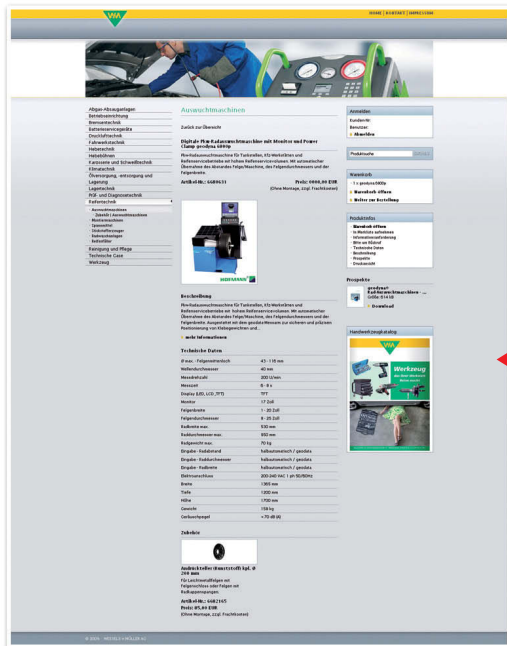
HOME | KONTAKT | IMPRESSUM

Abgas-Absauganlagen
Betriebseinrichtung
Bremsentechnik
Batterieservicegeräte
Druckluftechnik
Fahrwerktechnik
Hebetechnik
Hebebühnen
Karosserie und Schweißtechnik
Klimatechnik
Ölversorgung, -entsorgung und Lagerung
Lagertechnik
PGE- und Diagnosetechnik
Radientechnik
Auswuchtmaschinen
Zubehör | Auswuchtmaschinen
Montiermaschinen
Spannmittel
Zubehör|Reifen
Radwechselgeräte
Reifenfüller
Reinigung und Pflege
Technische Case
Werkzeug

Auswuchtmaschinen

Zurück zur Übersicht

Digitale Pkw-Radauswuchtmaschine mit Monitor und Power Clamp prodyna 6000p

Pkw-Radauswuchtmaschine für Tankstellen, Kfz-Werkstätten und Reifenservicebetriebe mit hohen Reifenservicevolumen. Mit automatischer Übernahme des Abstandes Felge/Maschine, des Felgendurchmessers und der Felgenbreite.

Artikel-Nr.: 6689631

Preis: 0000,00 EUR
(Ohne Montage, zzgl. Frachtkosten)

HOFMANN

Beschreibung

Pkw-Radauswuchtmaschine für Tankstellen, Kfz-Werkstätten und Reifenservicebetriebe mit hohen Reifenservicevolumen. Mit automatischer Übernahme des Abstandes Felge/Maschine, des Felgendurchmessers und der Felgenbreite. Ausgestattet mit dem geodata-Messarm zur sicheren und präzisen Positionierung von Klebegewichten und...

» mehr Informationen

Technische Daten

| | |
|---|---|
| Ø max. - Felgenmittelloch | 43 - 115 mm |
| Wellendurchmesser | 40 mm |
| Messdrehzahl | 200 U/min |
| Messzeit | 6 - 8 s |
| Display (LED, LCD, TFT) | TFT |
| Monitor | 17 Zoll |
| Felgenbreite | 1 - 20 Zoll |
| Felgendurchmesser | 8 - 25 Zoll |
| Radbreite max. | 530 mm |
| Raddurchmesser max. | 950 mm |
| Radgewicht max. | 70 kg |
| Eingabe - Radabstand | halbautomatisch / geodata |
| Eingabe - Raddurchmesser | halbautomatisch / geodata |
| Eingabe - Radbreite | halbautomatisch / geodata |
| Elektroanschluss | 200-240 VAC 1 ph 50/60Hz |
| Breite | 1300 mm |
| Tiefe | 1300 mm |
| Höhe | 1700 mm |
| Gewicht | 158 kg |
| Geräuschpegel | < 70 dB (A) |

Zubehör

Andrückteller (Kunststoff) kpl. Ø 200 mm
Für Leichtmetallfelgen mit Felgenschloss oder Felgen mit Radkappenspangen

Artikel-Nr.: 6687365
Preis: 85,00 EUR
(Ohne Montage, zzgl. Frachtkosten)

Anmelden
Kunden-Nr:
Benutzer:
» Anmelden

Produktsuche
SUCHE

Warenkorb
1 x prodyna 6000p
» Warenkorb öffnen
» Weiter zur Bestellung

Produktinfos
Warenkorb öffnen
In Merkliste aufnehmen
Informationsanforderung
Bitte um Rückruf
Technische Daten
Beschreibung
Prospekte
Druckansicht

Prospekte
prodyna® Radauswuchtmaschinen - ...
Größe: 814 KB
» Download

Handwerkszeugkatalog
Werkzeug

© 2009 - WEISSLE + MÜLLER AG